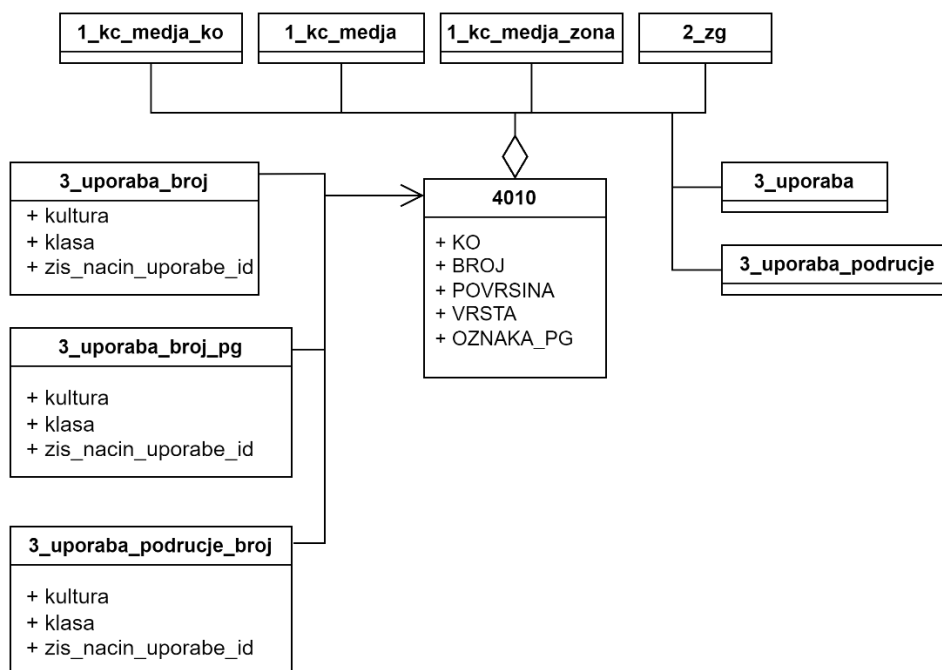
1_kc_medja_ko

1_kc_medja

1_kc_medja_zona

2_zg

3_uporaba_broj
+ kultura
+ klasa
+ zis_nacin_uporabe_id

4010
+ KO
+ BROJ
+ POVRSINA
+ VRSTA
+ OZNAKA_PG

3_uporaba

3_uporaba_podrucje

3_uporaba_broj_pg
+ kultura
+ klasa
+ zis_nacin_uporabe_id

3_uporaba_podrucje_broj
+ kultura
+ klasa
+ zis_nacin_uporabe_id